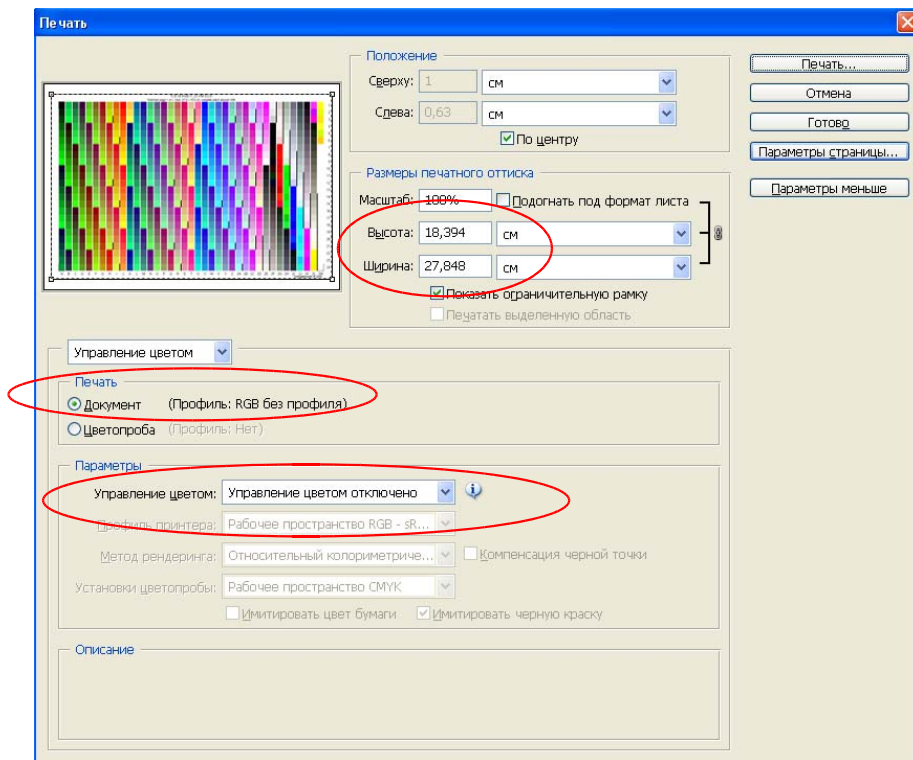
Печать

Положение

Сверху: 1 см

Слева: 0,63 см

По центру

Размеры печатного оттиска

Масштаб: 100%

Подогнать под формат листа

Высота: 18,394 см

Ширина: 27,848 см

Показать ограничительную рамку

Печатать выделенную область

Печать...

Отмена

Готово

Параметры страницы...

Параметры меньше

Управление цветом

Печать

Документ (Профиль: RGB без профиля)

Цветопроба (Профиль: Нет)

Параметры

Управление цветом: Управление цветом отключено

Профиль принтера: Рабочее пространство RGB - sR...

Метод рендеринга: Относительный колориметриче...

Компенсация черной точки

Установки цветопробы: Рабочее пространство CMYK

Имитировать цвет бумаги

Имитировать черную краску

Описание